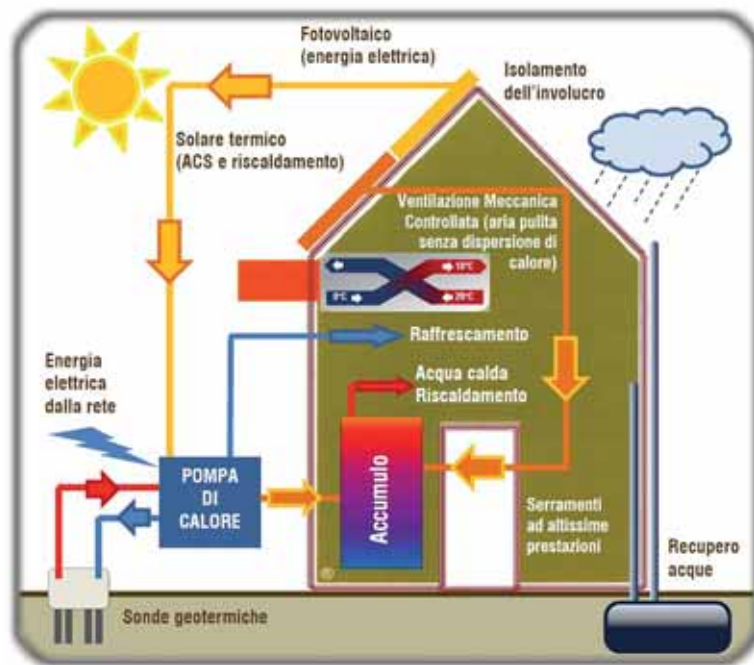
Fotovoltaico (energia elettrica)

Isolamento dell'involucro

Solare termico (ACS e riscaldamento)

Ventilazione Meccanica Controllata (aria pulita senza dispersione di calore)

18°C

0°C

20°C

Raffrescamento

Energia elettrica dalla rete

Acqua calda Riscaldamento

POMPA DI CALORE

Accumulo

Serramenti ad altissime prestazioni

Recupero acque

Sonde geotermiche